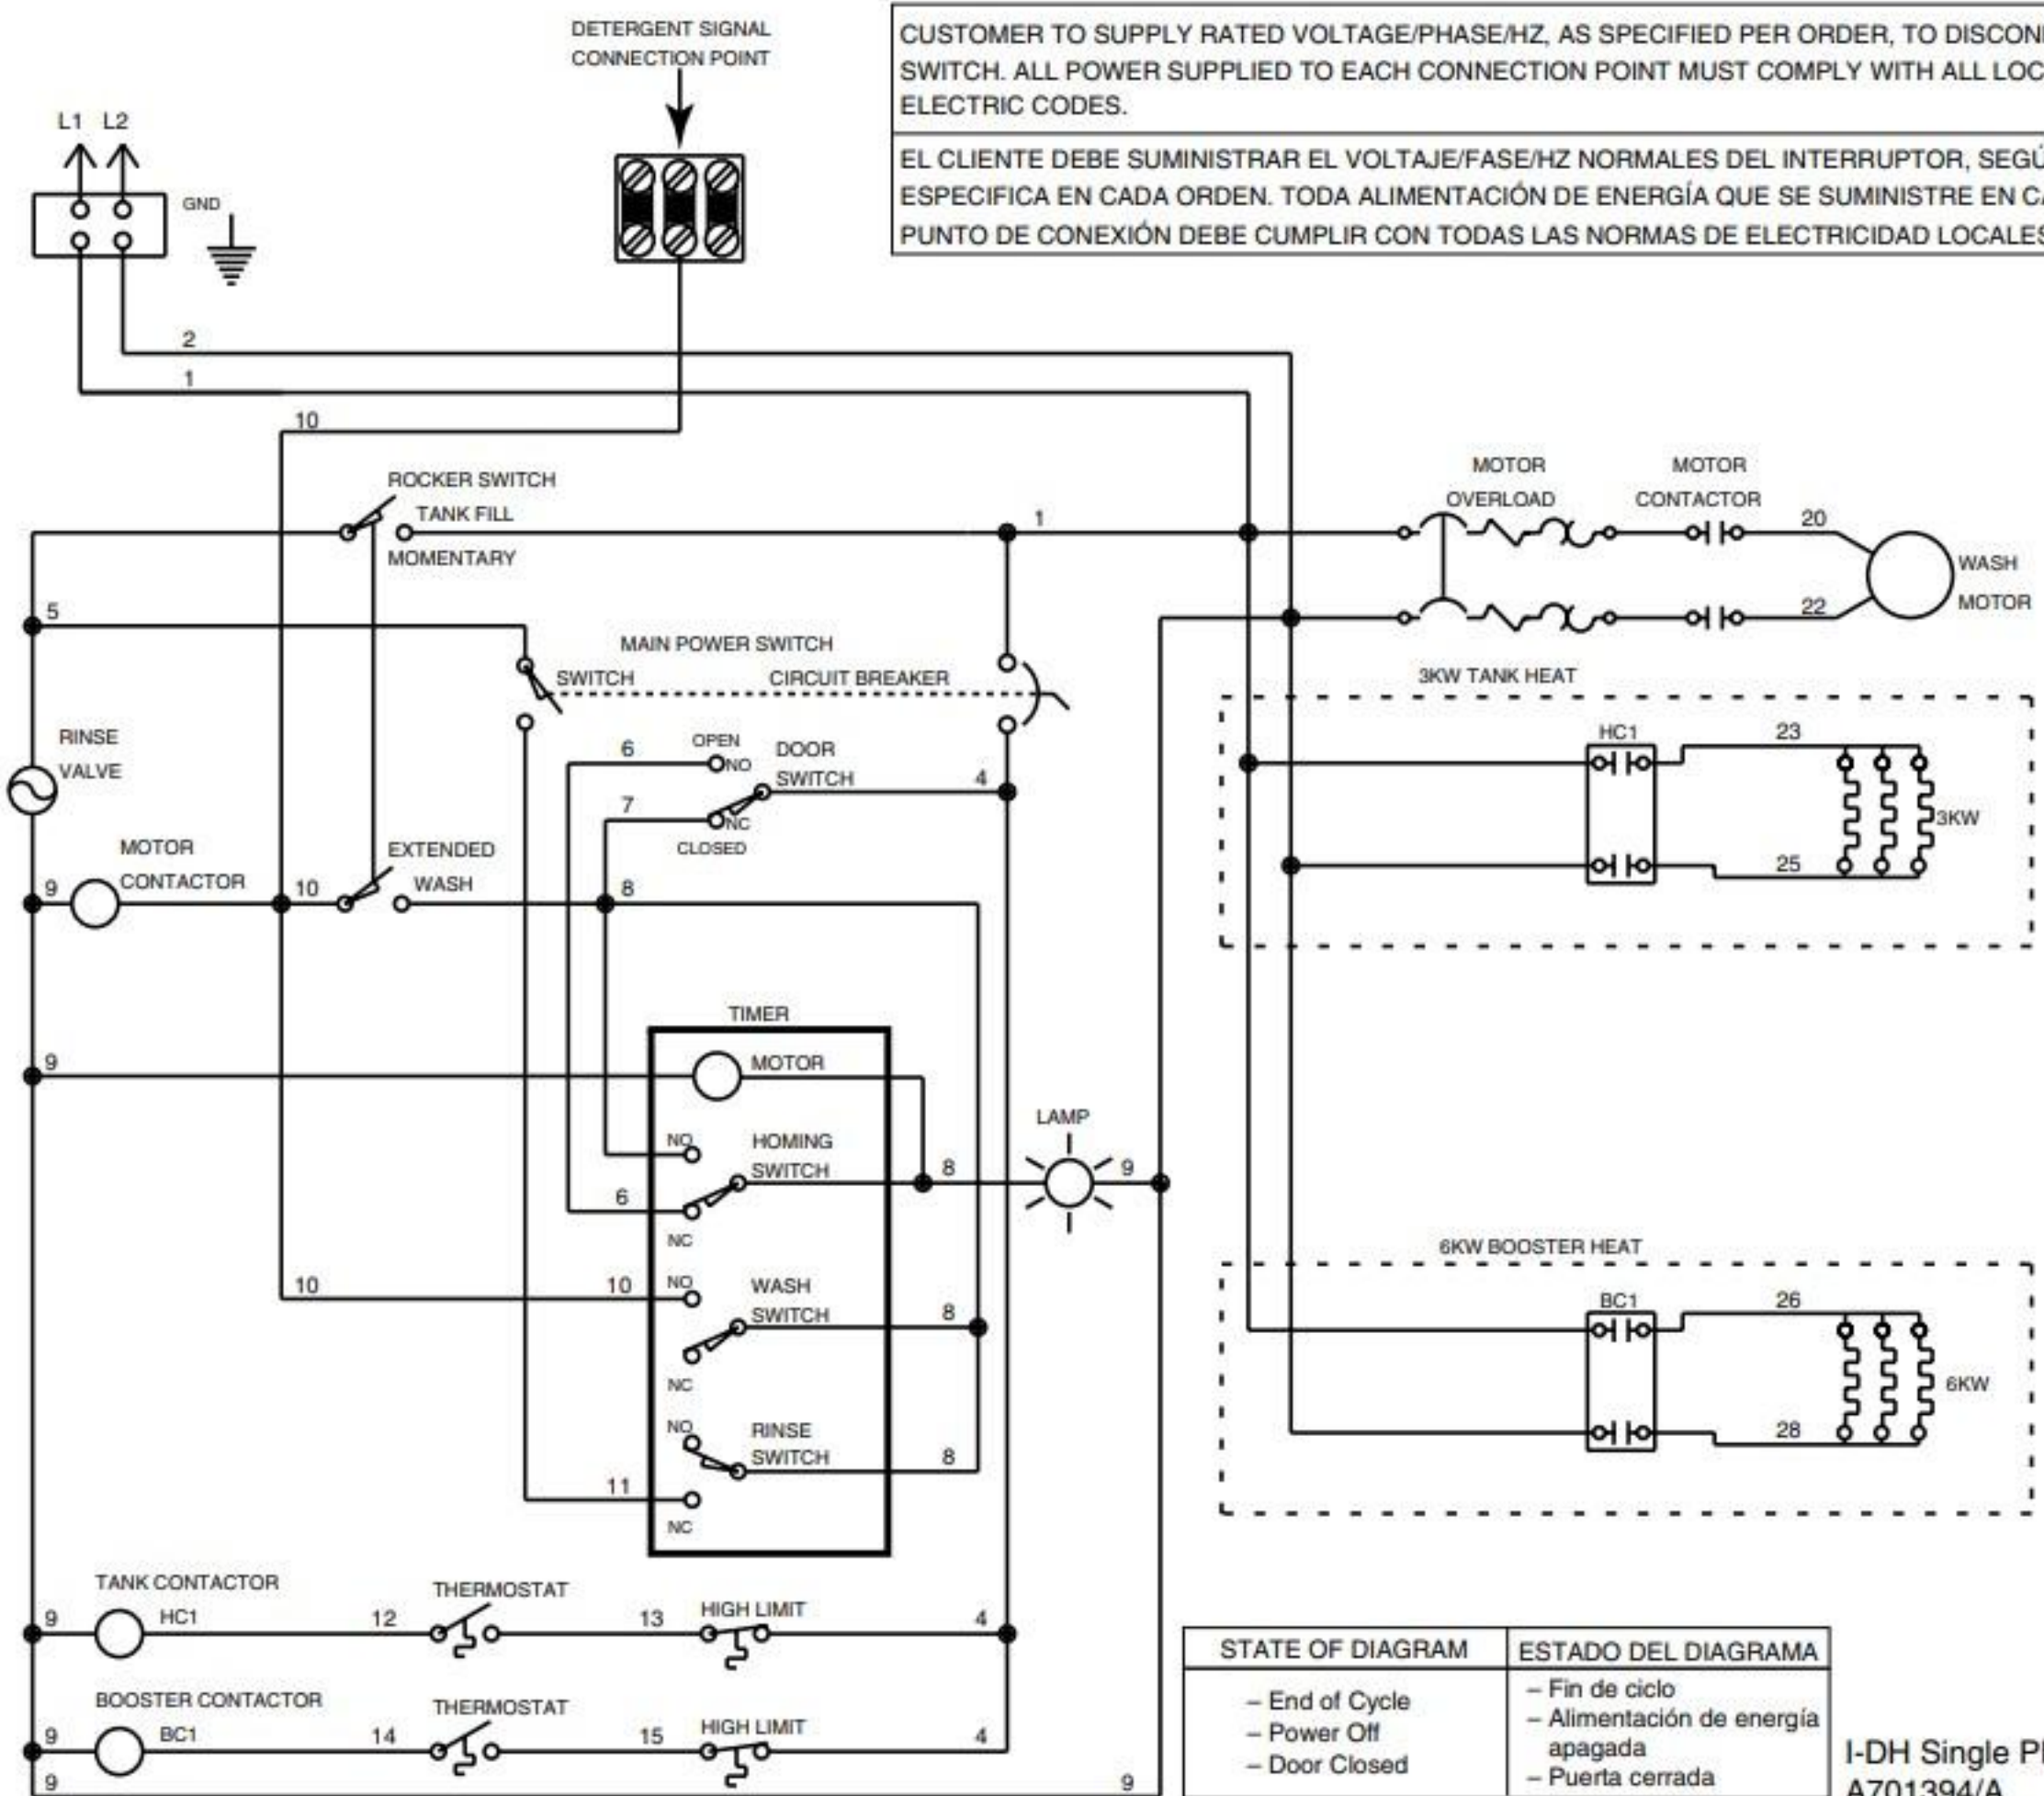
DETERGENT SIGNAL CONNECTION POINT

CUSTOMER TO SUPPLY RATED VOLTAGE/PHASE/HZ, AS SPECIFIED PER ORDER, TO DISCON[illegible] SWITCH. ALL POWER SUPPLIED TO EACH CONNECTION POINT MUST COMPLY WITH ALL LOC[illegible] ELECTRIC CODES.

EL CLIENTE DEBE SUMINISTRAR EL VOLTAJE/FASE/HZ NORMALES DEL INTERRUPTOR, SEGÚ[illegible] ESPECIFICA EN CADA ORDEN. TODA ALIMENTACIÓN DE ENERGÍA QUE SE SUMINISTRE EN C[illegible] PUNTO DE CONEXIÓN DEBE CUMPLIR CON TODAS LAS NORMAS DE ELECTRICIDAD LOCALE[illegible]

L1 L2

GND

2

1

10

ROCKER SWITCH

TANK FILL

MOMENTARY

1

MOTOR OVERLOAD

MOTOR CONTACTOR

20

WASH MOTOR

22

5

MAIN POWER SWITCH

SWITCH

CIRCUIT BREAKER

3KW TANK HEAT

HC1

23

3KW

25

RINSE VALVE

6

OPEN

NO

DOOR SWITCH

4

7

NC

CLOSED

MOTOR CONTACTOR

EXTENDED WASH

9

10

8

TIMER

MOTOR

9

LAMP

NO

HOMING SWITCH

8

9

6

NC

6KW BOOSTER HEAT

BC1

26

6KW

28

10

10

NO

WASH SWITCH

8

NC

NO

RINSE SWITCH

8

11

NC

TANK CONTACTOR

HC1

9

12

THERMOSTAT

13

HIGH LIMIT

4

BOOSTER CONTACTOR

BC1

9

14

THERMOSTAT

15

HIGH LIMIT

4

9

9

| STATE OF DIAGRAM | ESTADO DEL DIAGRAMA |
|---|---|
| – End of Cycle<br>– Power Off<br>– Door Closed | – Fin de ciclo<br>– Alimentación de energía apagada<br>– Puerta cerrada |

I-DH Single P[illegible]
A701394/A